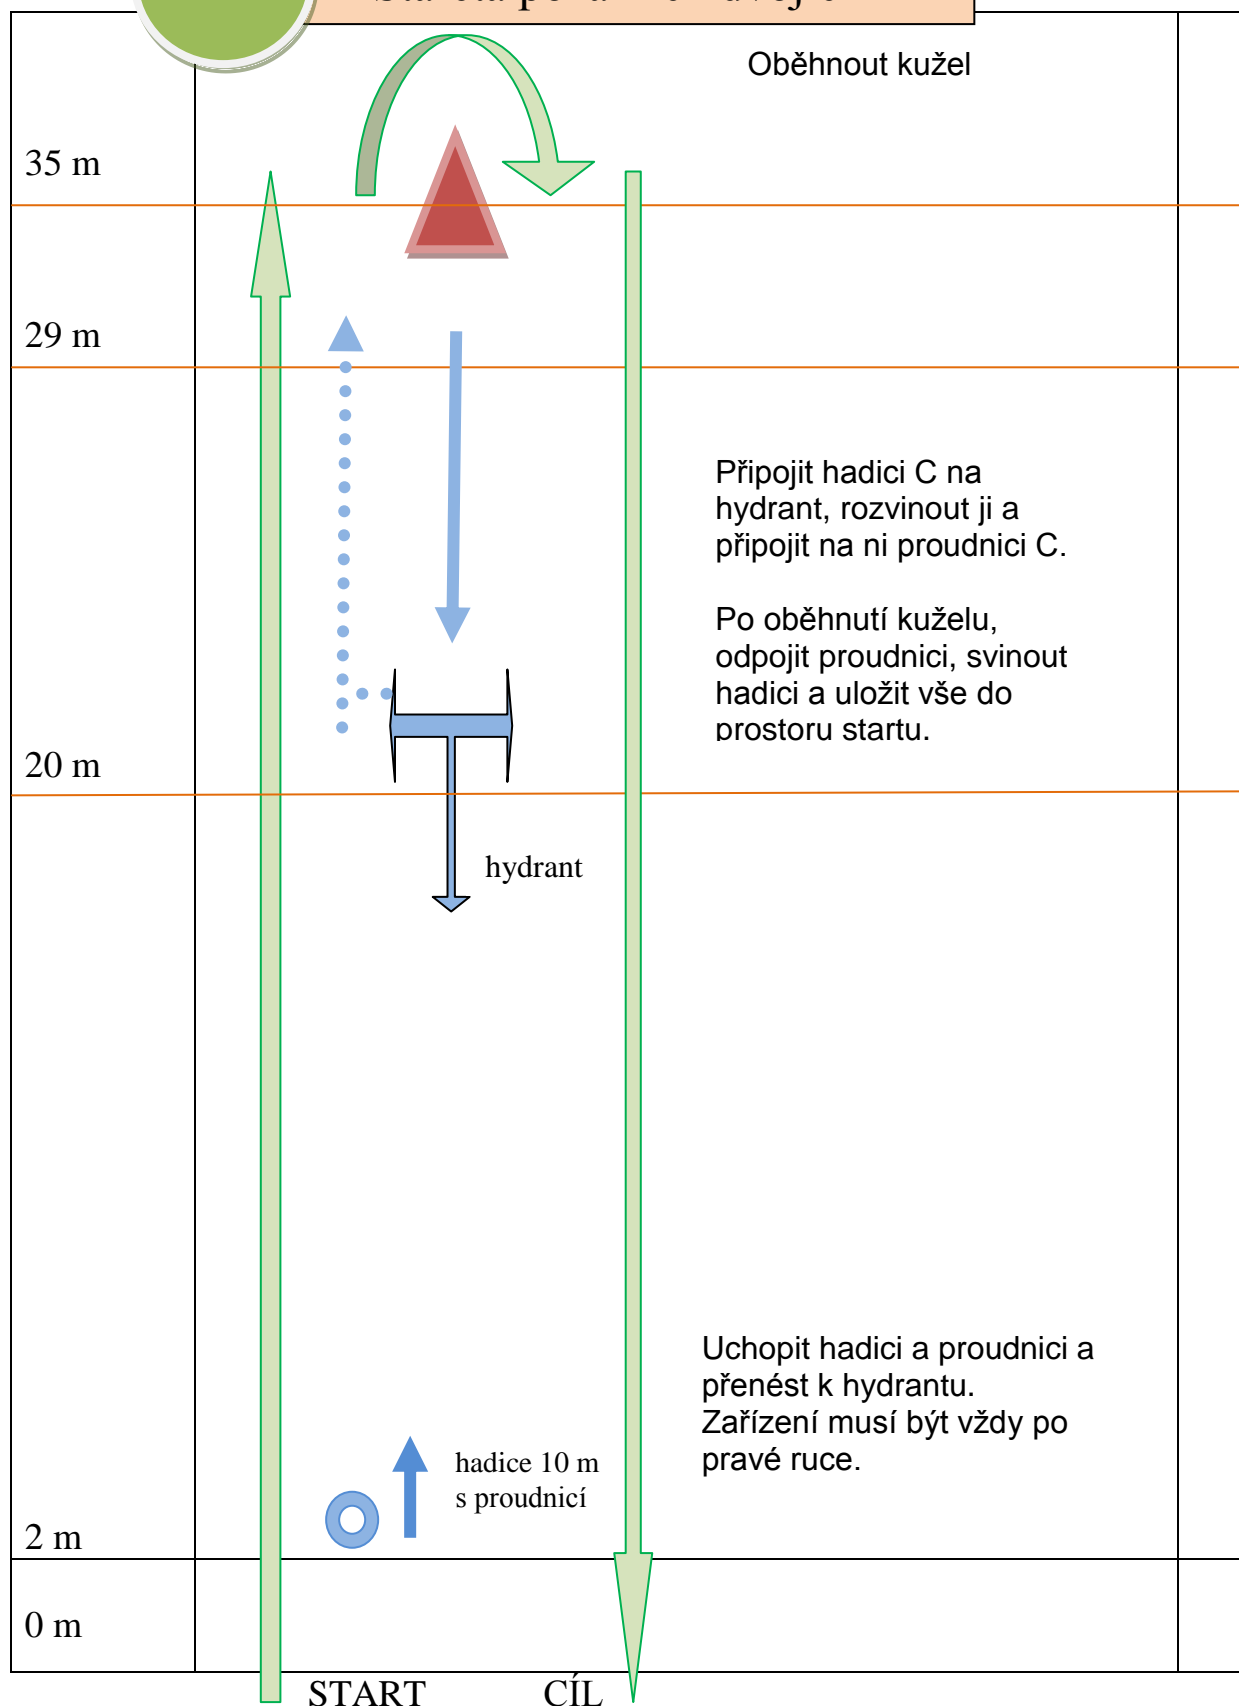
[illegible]

Oběhnout kužel

35 m

29 m

Připojit hadici C na hydrant, rozvinout ji a připojit na ni proudnici C.

Po oběhnutí kuželu, odpojit proudnici, svinout hadici a uložit vše do prostoru startu.

20 m

hydrant

Uchopit hadici a proudnici a přenést k hydrantu. Zařízení musí být vždy po pravé ruce.

hadice 10 m s proudnicí

2 m

0 m

START

CÍL